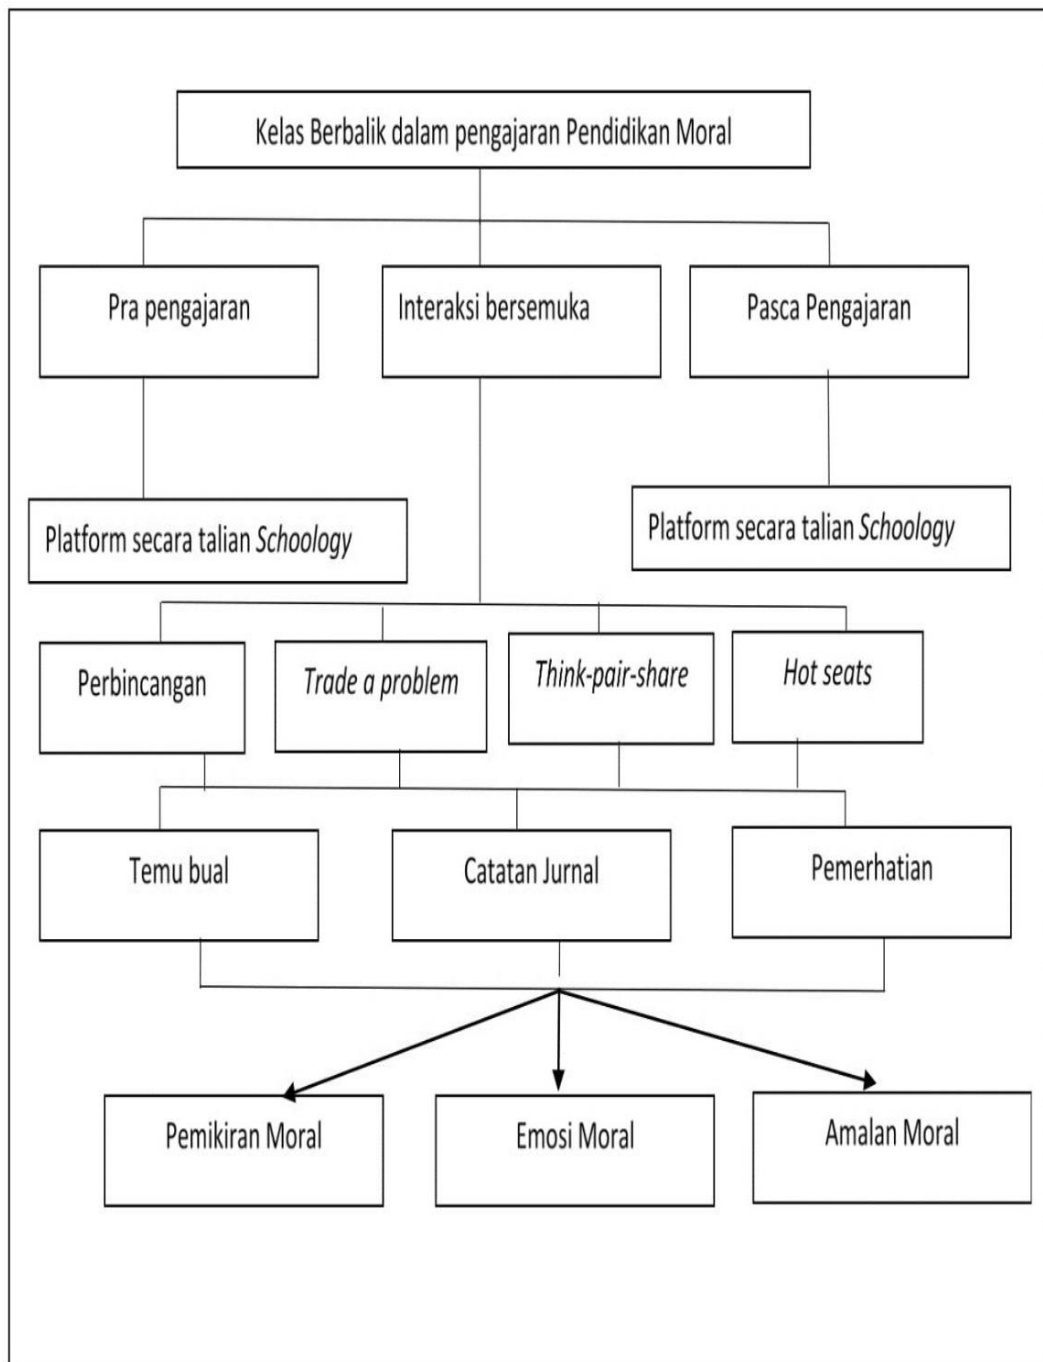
Kelas Berbalik dalam pengajaran Pendidikan Moral

Pra pengajaran

Interaksi bersemuka

Pasca Pengajaran

Platform secara talian Schoology

Platform secara talian Schoology

Perbincangan

Trade a problem

Think-pair-share

Hot seats

Temu bual

Catatan Jurnal

Pemerhatian

Pemikiran Moral

Emosi Moral

Amalan Moral